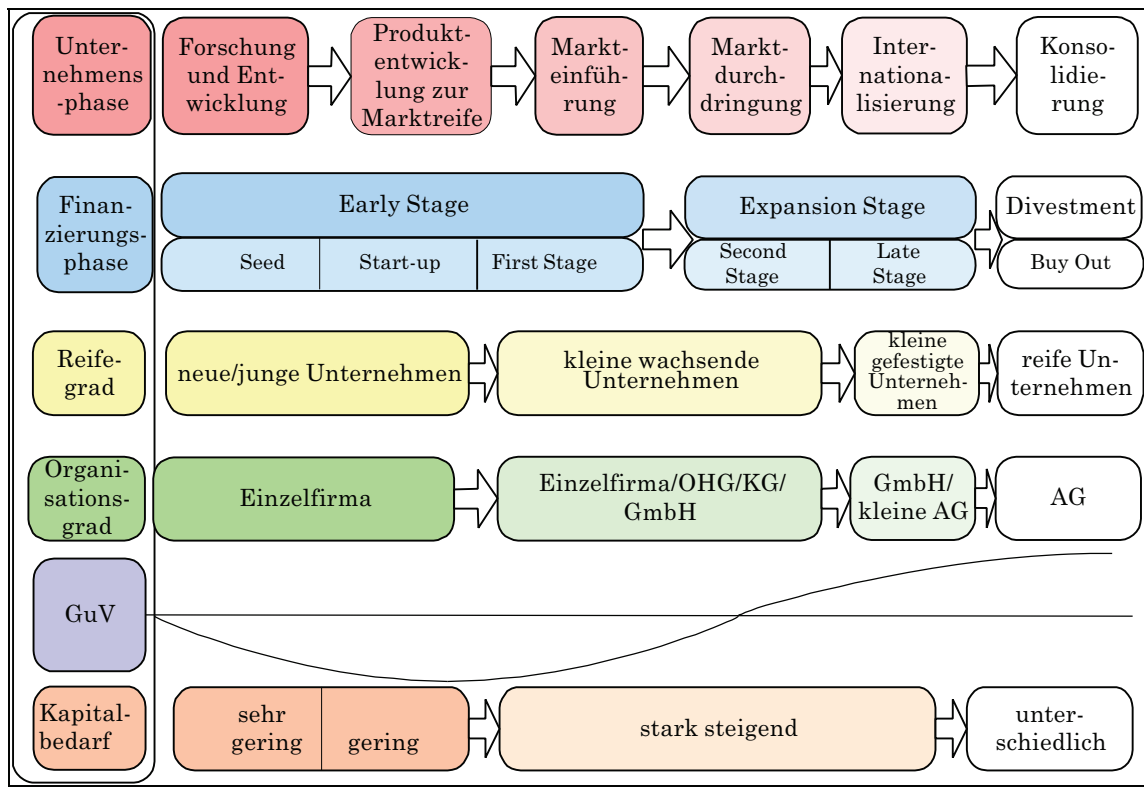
Unternehmens-phase

Forschung und Entwicklung

Produktentwicklung zur Marktreife

Markteinführung

Marktdurchdringung

Internationalisierung

Konsolidierung

Finanzierungsphase

Early Stage

Seed

Start-up

First Stage

Expansion Stage

Second Stage

Late Stage

Divestment

Buy Out

Reifegrad

neue/junge Unternehmen

kleine wachsende Unternehmen

kleine gefestigte Unternehmen

reife Unternehmen

Organisationsgrad

Einzelfirma

Einzelfirma/OHG/KG/GmbH

GmbH/kleine AG

AG

GuV

Kapitalbedarf

sehr gering

gering

stark steigend

unterschiedlich